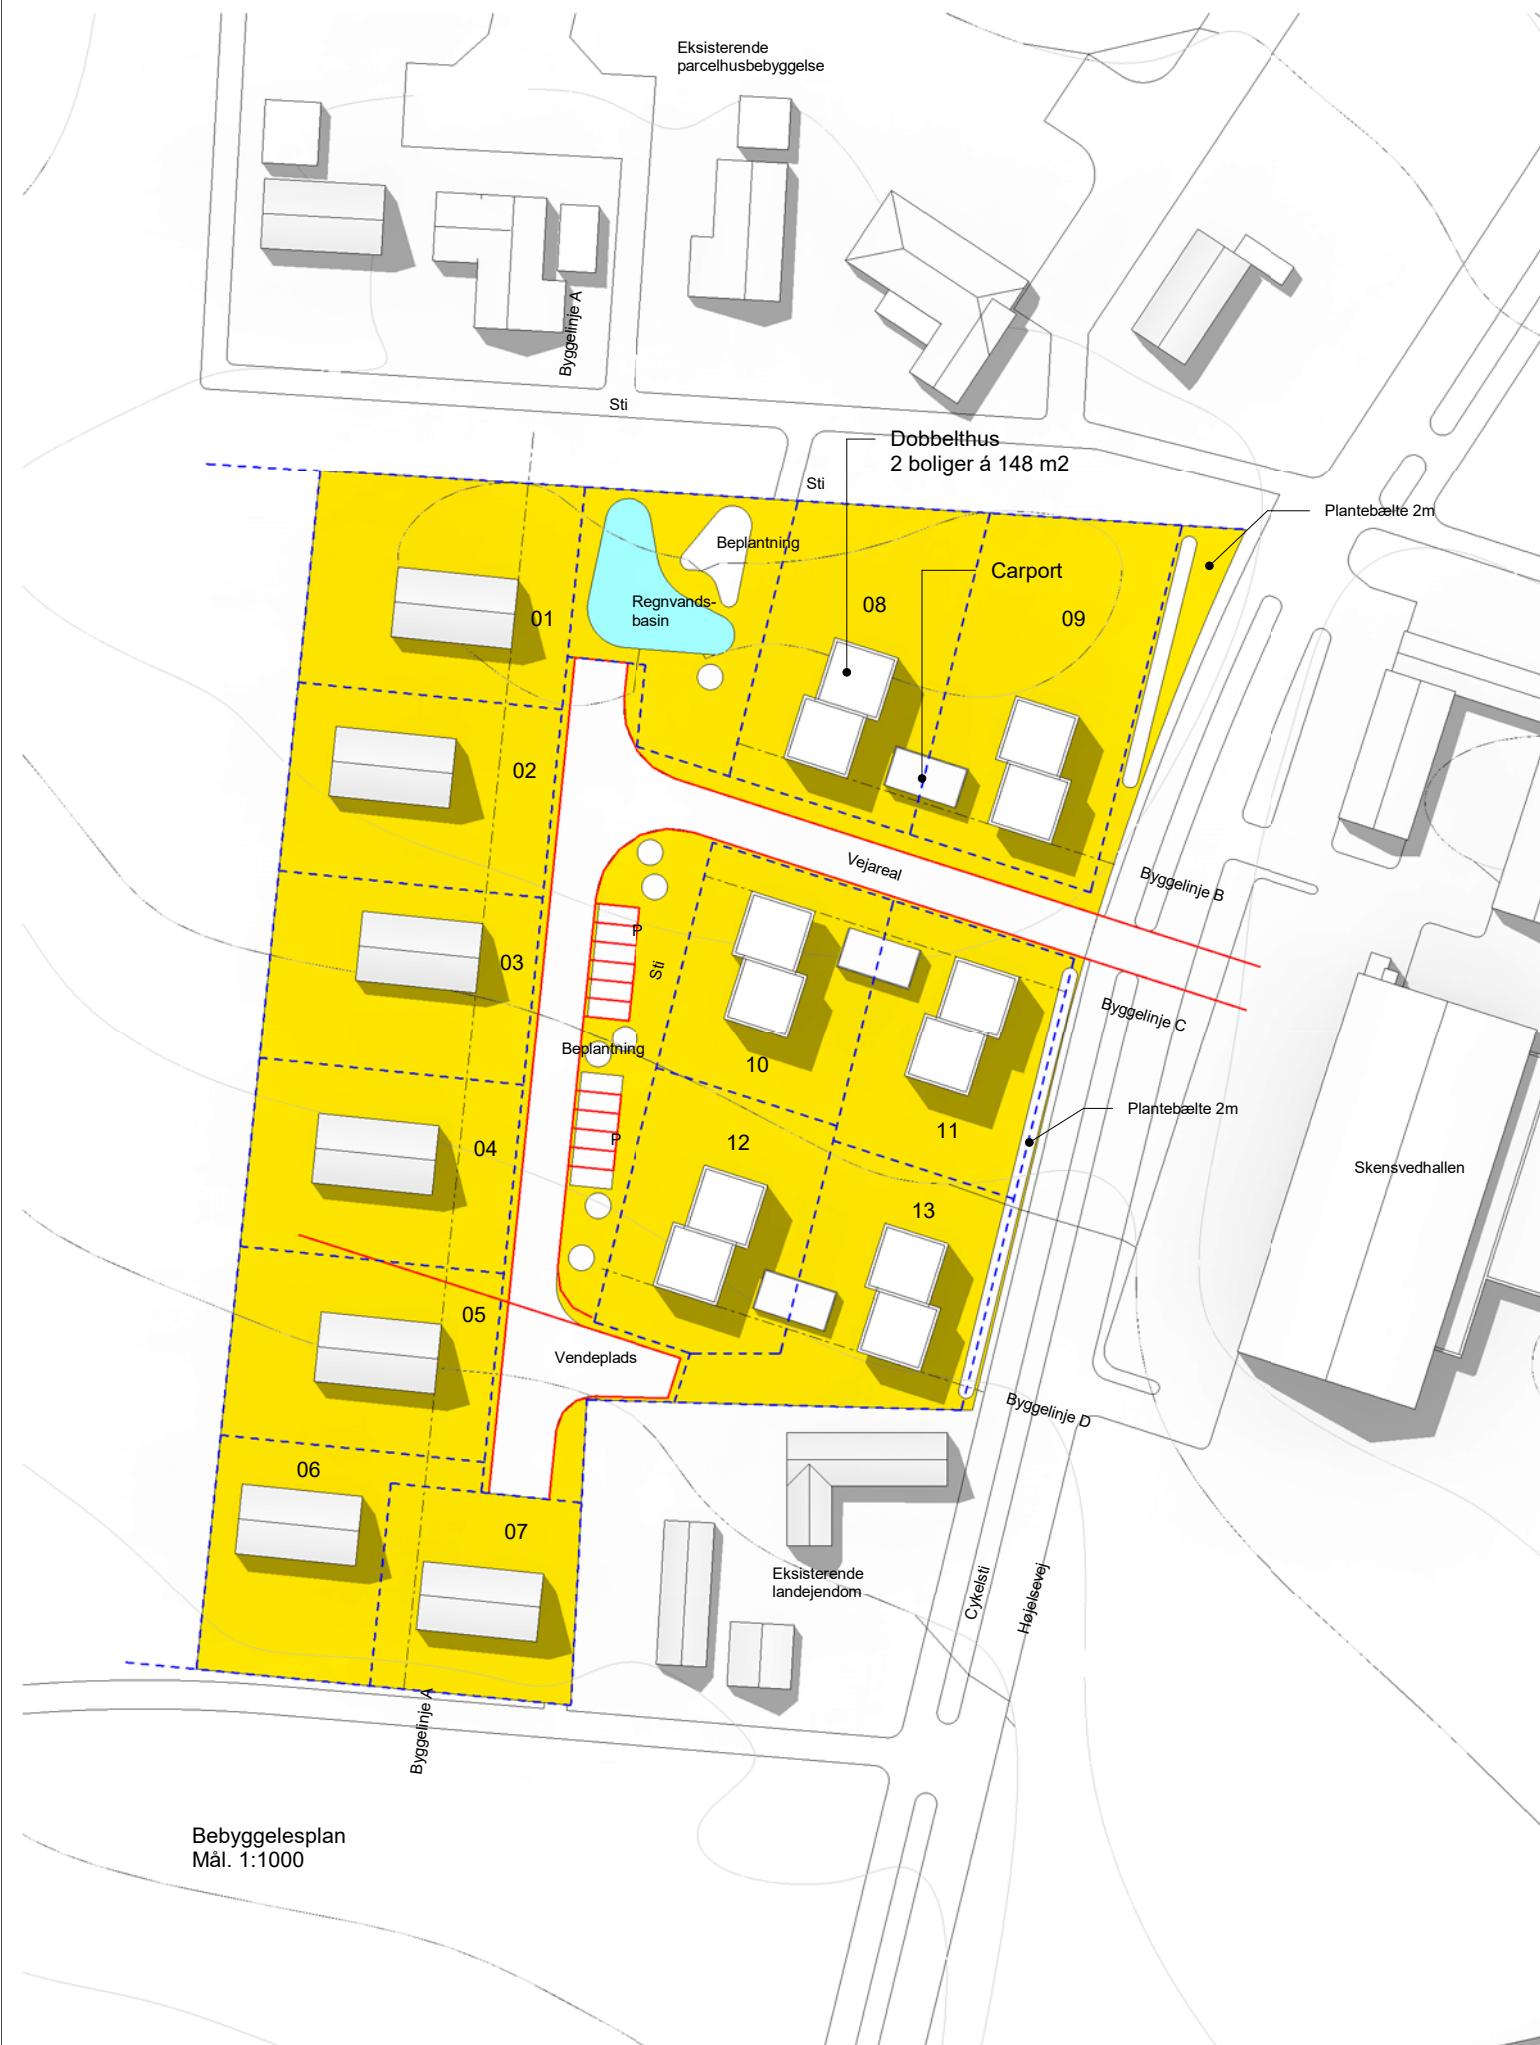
Eksisterende parcelhusbebyggelse

Byggelinje A

Sti

Dobbelthus
2 boliger á 148 m2

Sti

Plantebælte 2m

Beplantning

Carport

Regnvands-basin

01

08

09

02

Vejareal

Byggelinje B

03

P

Sti

Byggelinje C

Beplantning

10

P

04

12

11

Plantebælte 2m

Skensvedhallen

13

05

Vendeplads

Byggelinje D

06

07

Eksisterende landejendom

Cykelsti

Højelsevej

Byggelinje A

Bebyggelesplan
Mål. 1:1000